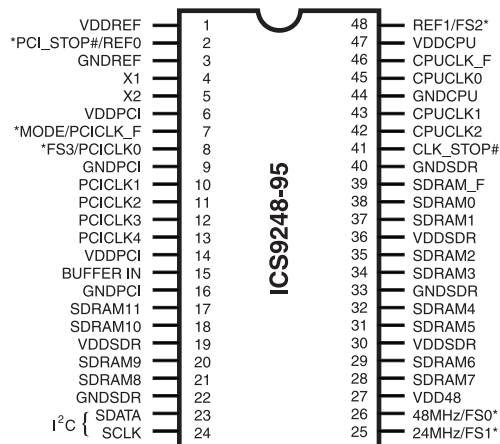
VDDREF 1
*PCI_STOP#/REF0 2
GNDREF 3
X1 4
X2 5
VDDPCI 6
*MODE/PCICLK_F 7
*FS3/PCICLK0 8
GNDPCI 9
PCICLK1 10
PCICLK2 11
PCICLK3 12
PCICLK4 13
VDDPCI 14
BUFFER IN 15
GNDPCI 16
SDRAM11 17
SDRAM10 18
VDDSDR 19
SDRAM9 20
SDRAM8 21
GNDSDR 22
$I^2C$ { SDATA 23
SCLK 24

ICS9248-95

48 REF1/FS2*
47 VDDCPU
46 CPUCLK_F
45 CPUCLK0
44 GNDCPU
43 CPUCLK1
42 CPUCLK2
41 CLK_STOP#
40 GNDSDR
39 SDRAM_F
38 SDRAM0
37 SDRAM1
36 VDDSDR
35 SDRAM2
34 SDRAM3
33 GNDSDR
32 SDRAM4
31 SDRAM5
30 VDDSDR
29 SDRAM6
28 SDRAM7
27 VDD48
26 48MHz/FS0*
25 24MHz/FS1*